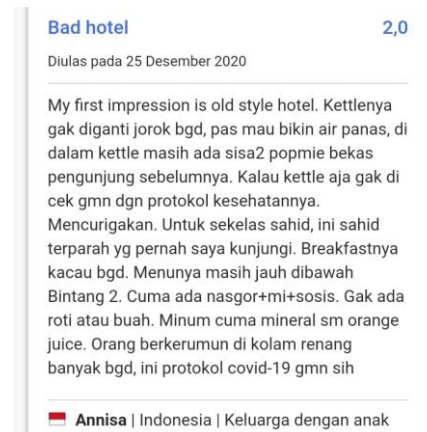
Bad hotel 2,0

Diulas pada 25 Desember 2020

My first impression is old style hotel. Kettlenya gak diganti jorok bgd, pas mau bikin air panas, di dalam kettle masih ada sisa2 popmie bekas pengunjung sebelumnya. Kalau kettle aja gak di cek gmn dgn protokol kesehatannya. Mencurigakan. Untuk sekelas sahid, ini sahid terparah yg pernah saya kunjungi. Breakfastnya kacau bgd. Menunya masih jauh dibawah Bintang 2. Cuma ada nasgor+mi+sosis. Gak ada roti atau buah. Minum cuma mineral sm orange juice. Orang berkerumun di kolam renang banyak bgd, ini protokol covid-19 gmn sih

Annisa | Indonesia | Keluarga dengan anak